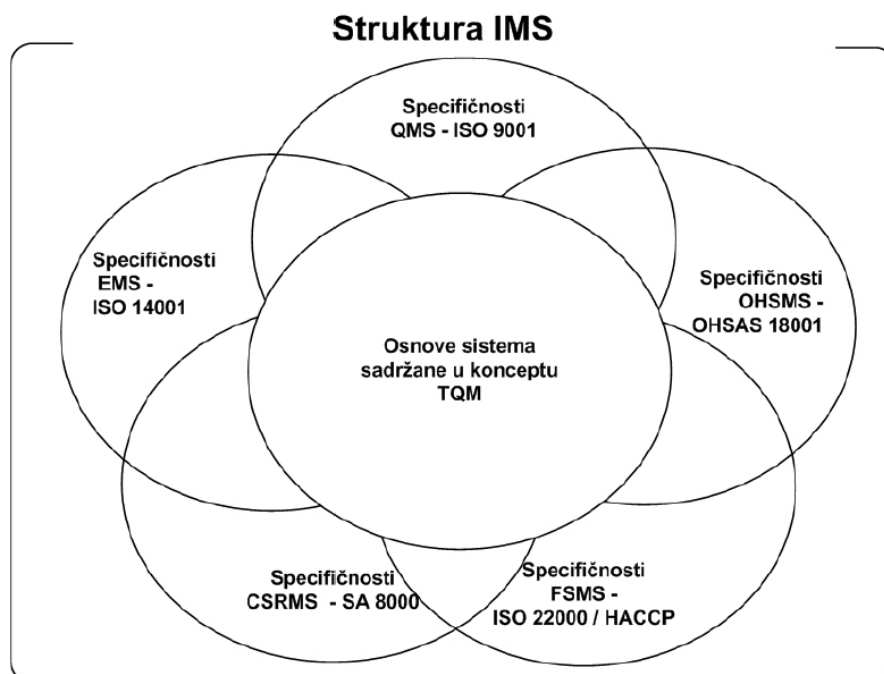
Struktura IMS

Specifičnosti QMS - ISO 9001

Specifičnosti EMS - ISO 14001

Specifičnosti OHSMS - OHSAS 18001

Osnove sistema sadržane u konceptu TQM

Specifičnosti CSRMS - SA 8000

Specifičnosti FSMS - ISO 22000 / HACCP